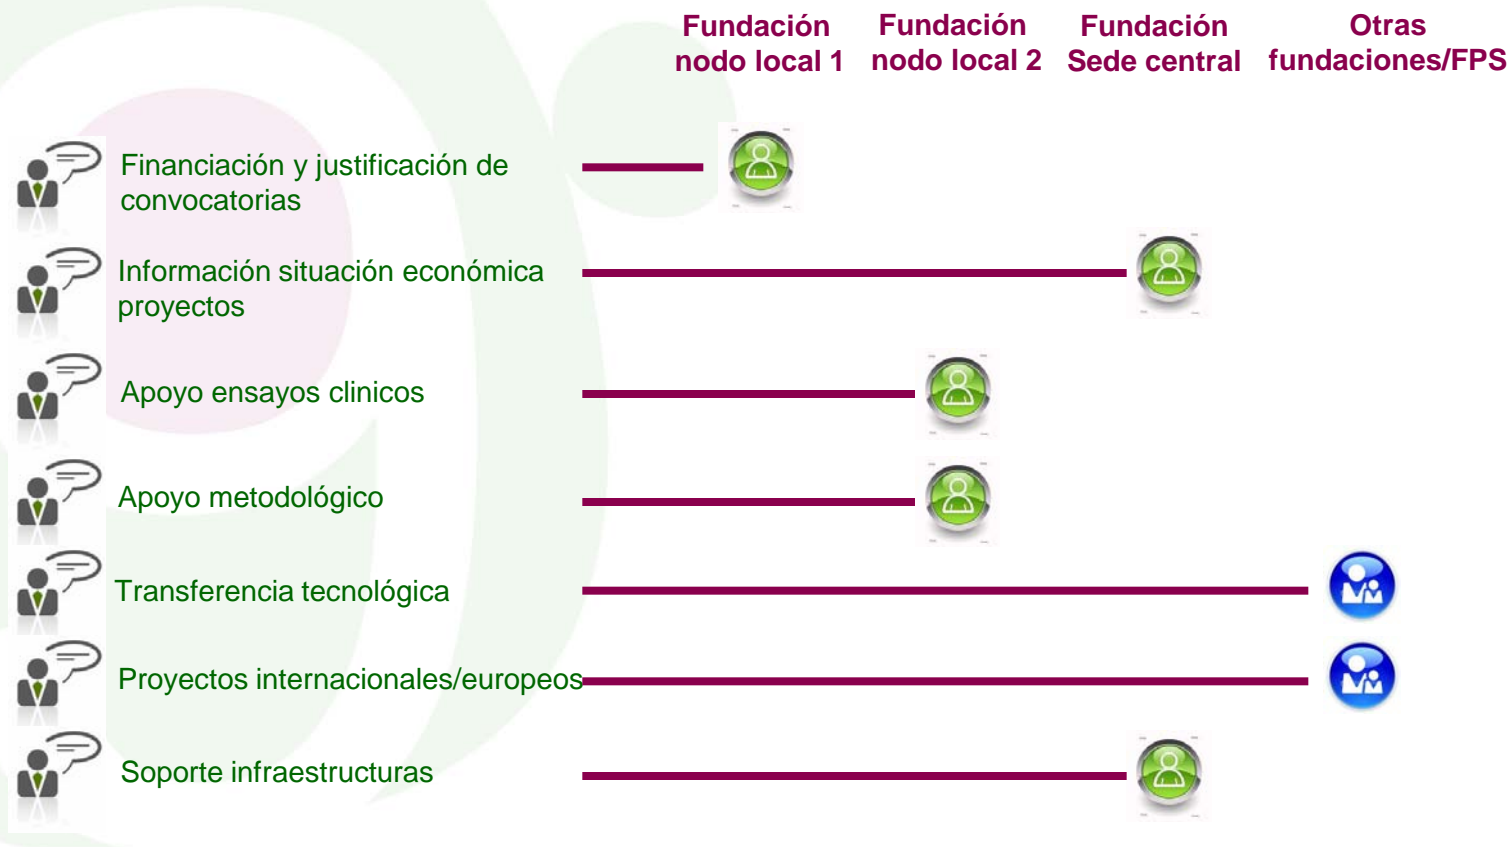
Fundación nodo local 1

Fundación nodo local 2

Fundación Sede central

Otras fundaciones/FPS

Financiación y justificación de convocatorias

Información situación económica proyectos

Apoyo ensayos clinicos

Apoyo metodológico

Transferencia tecnológica

Proyectos internacionales/europeos

Soporte infraestructuras